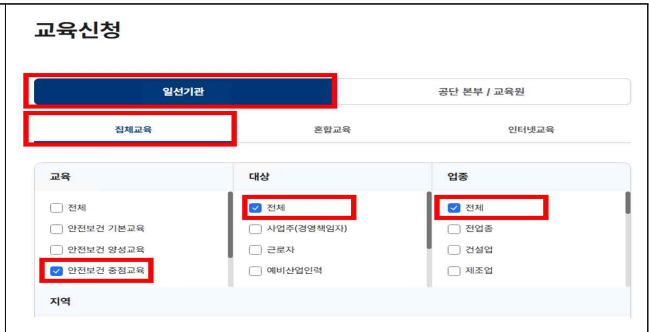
교육신청

일선기관

공단 본부 / 교육원

집체교육

혼합교육

인터넷교육

| 교육 | 대상 | 업종 |
|---|---|---|
| 전체 | 전체 | 전체 |
| 안전보건 기본교육 | 사업주(경영책임자) | 전업종 |
| 안전보건 양성교육 | 근로자 | 건설업 |
| 안전보건 중점교육 | 예비산업인력 | 제조업 |

지역